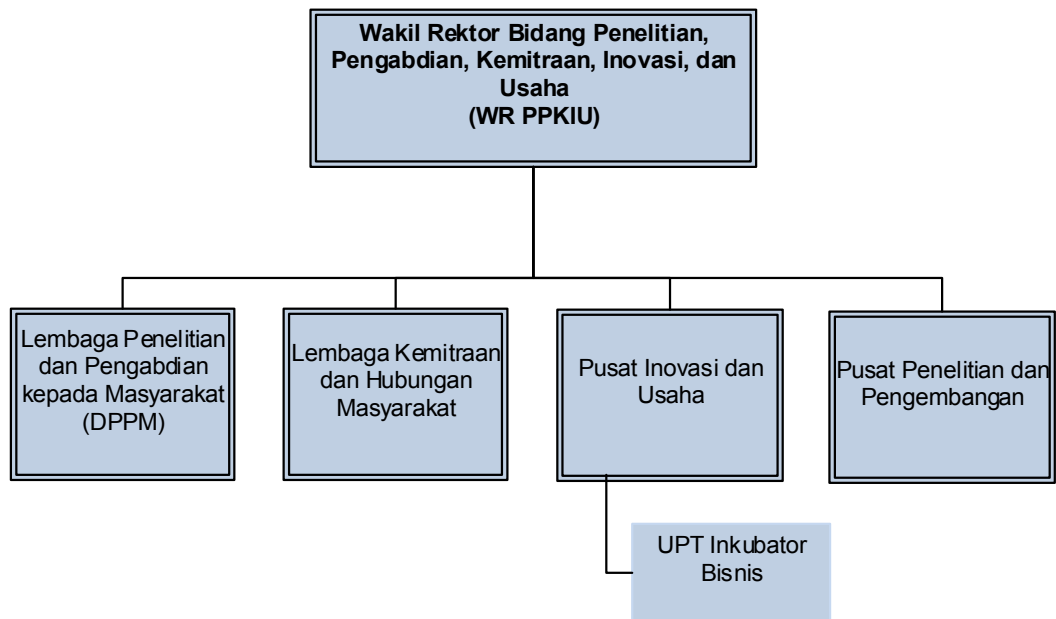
Wakil Rektor Bidang Penelitian, Pengabdian, Kemitraan, Inovasi, dan Usaha
(WR PPKIU)

Lembaga Penelitian dan Pengabdian kepada Masyarakat (DPPM)

Lembaga Kemitraan dan Hubungan Masyarakat

Pusat Inovasi dan Usaha

Pusat Penelitian dan Pengembangan

UPT Inkubator Bisnis